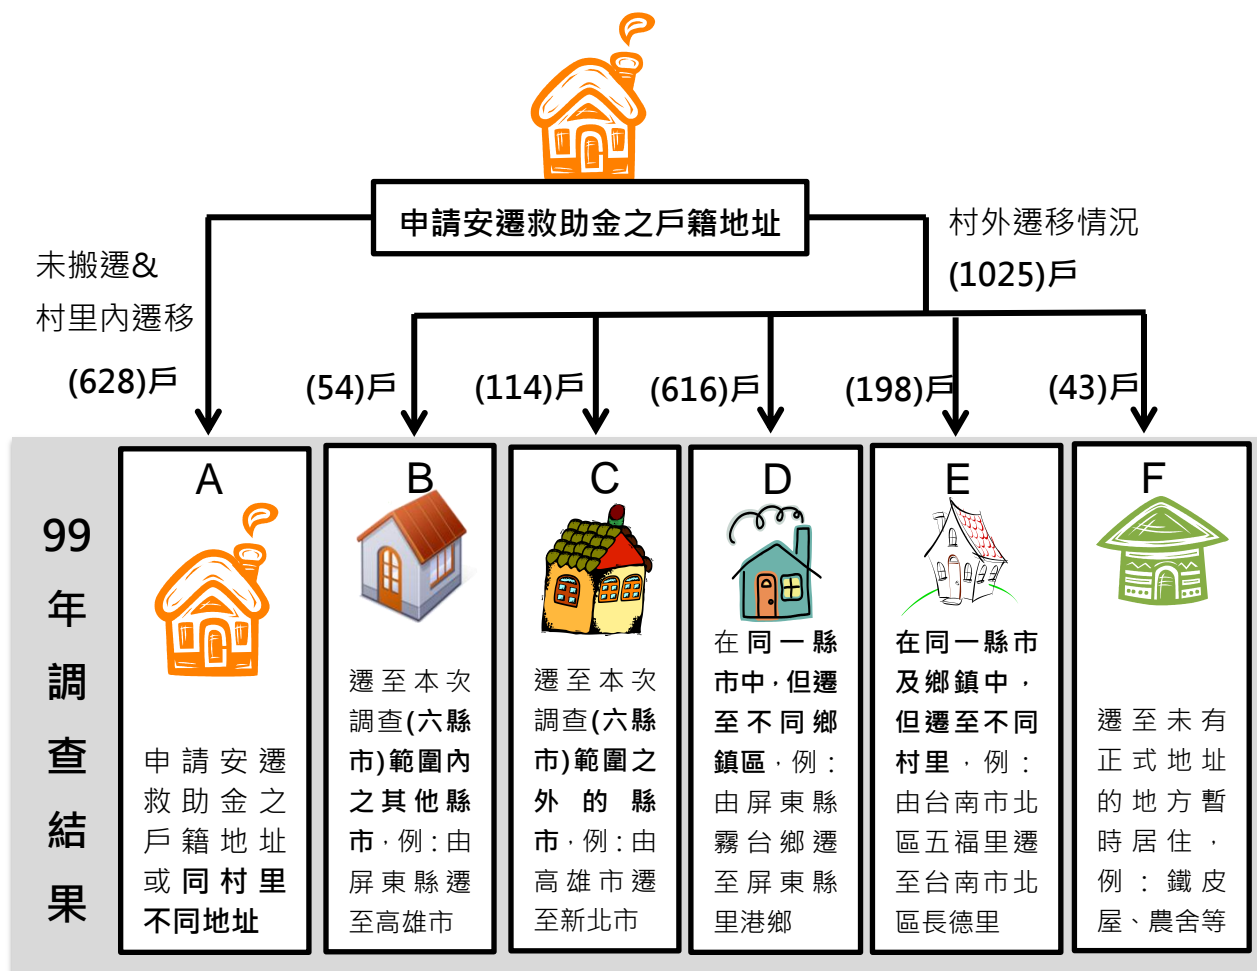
申請安遷救助金之戶籍地址

未搬遷&村里內遷移

(628)戶

村外遷移情況

(1025)戶

(54)戶

(114)戶

(616)戶

(198)戶

(43)戶

99年調查結果

A

申請安遷救助金之戶籍地址或同村里不同地址

B

遷至本次調查(六縣市)範圍內之其他縣市，例：由屏東縣遷至高雄市

C

遷至本次調查(六縣市)範圍之外的縣市，例：由高雄市遷至新北市

D

在同一縣市中，但遷至不同鄉鎮區，例：由屏東縣霧台鄉遷至屏東縣里港鄉

E

在同一縣市及鄉鎮中，但遷至不同村里，例：由台南市北區五福里遷至台南市北區長德里

F

遷至未有正式地址的地方暫時居住，例：鐵皮屋、農舍等